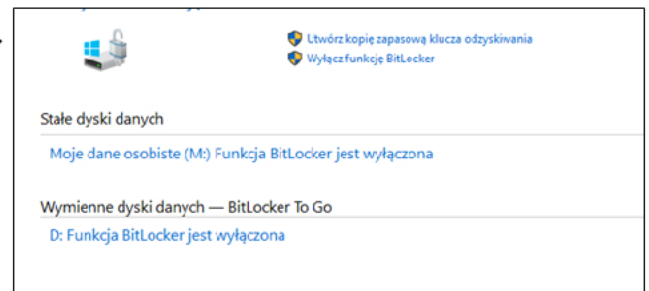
Utwórz kopię zapasową klucza odzyskiwania
Wyłącz funkcję BitLocker

Stałe dyski danych

Moje dane osobiste (M:) Funkcja BitLocker jest wyłączona

Wymienne dyski danych — BitLocker To Go

D: Funkcja BitLocker jest wyłączona